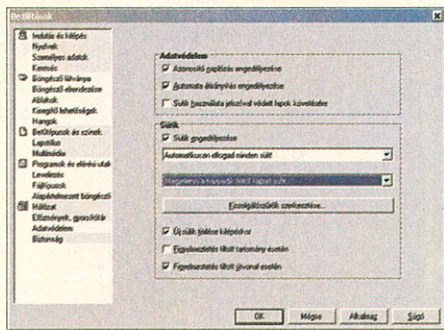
Beállítások

Indítás és kilépés
Nyelvek
Személyes adatok
Keresés
Böngésző felülete
Böngésző eleredezése
Ablakok
Kisegítő lehetőségek
Hangok
Betűtípusok és színek
Lapstílus
Multimédia
Programok és elérési utak
Levelezés
Fájltípusok
Alapértelmezett böngésző
Hálózat
Előzmények, gyorsítótár
Adatvédelem
Biztonság

Adatvédelem
Azonosító gyűjtése engedélyezése
Automatikus átirányítás engedélyezése
Sütik használata jelszóval védett lapok követésére

Sütik
Sütik engedélyezése
Automatikusan elfogad minden sütit
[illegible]
Kiszolgálósütik szerkesztése...
Új sütik töltése kérdezése
Figyelmeztetés tiltott tartomány esetén
Figyelmeztetés tiltott útvonal esetén

OK
Mégse
Alkalmaz
Súgó